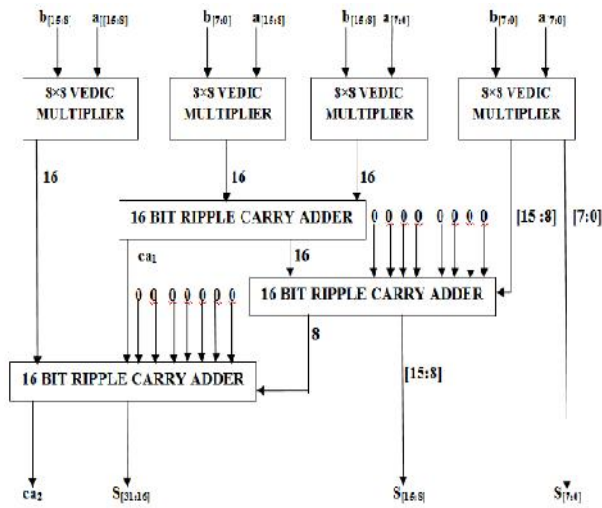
$b_{[15:8]}$ $a_{[15:8]}$

8×8 VEDIC MULTIPLIER

$b_{[7:0]}$ $a_{[15:8]}$

8×8 VEDIC MULTIPLIER

$b_{[15:8]}$ $a_{[7:0]}$

8×8 VEDIC MULTIPLIER

$b_{[7:0]}$ $a_{[7:0]}$

8×8 VEDIC MULTIPLIER

16

16

16

16 BIT RIPPLE CARRY ADDER

0 0 0 0 0 0 0 0

[15 :8]

[7:0]

$ca_1$

16

0 0 0 0 0 0 0

16 BIT RIPPLE CARRY ADDER

8

16 BIT RIPPLE CARRY ADDER

[15:8]

$ca_2$

$S_{[31:16]}$

$S_{[15:8]}$

$S_{[7:0]}$